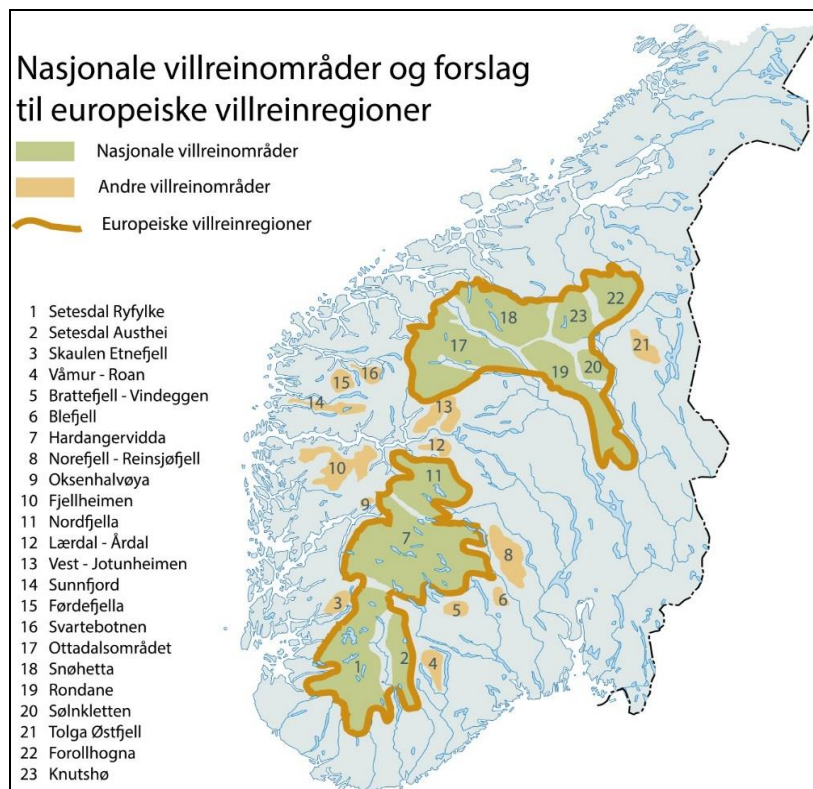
Nasjonale villreinområder og forslag til europeiske villreinregioner

Nasjonale villreinområder

Andre villreinområder

Europeiske villreinregioner

1 Setesdal Ryfylke
2 Setesdal Austhei
3 Skaulen Etnefjell
4 Våmur - Roan
5 Brattefjell - Vindeggen
6 Blefjell
7 Hardangervidda
8 Norefjell - Reinsjøfjell
9 Oksenhalvøya
10 Fjellheimen
11 Nordfjella
12 Lærdal - Årdal
13 Vest - Jotunheimen
14 Sunnfjord
15 Førdefjella
16 Svartebotnen
17 Ottadalsområdet
18 Snøhetta
19 Rondane
20 Sølnkletten
21 Tolga Østfjell
22 Forollhogna
23 Knutshø

22
18
23
17
21
20
19
15
16
14
13
12
10
11
9
7
8
3
6
5
1
2
4